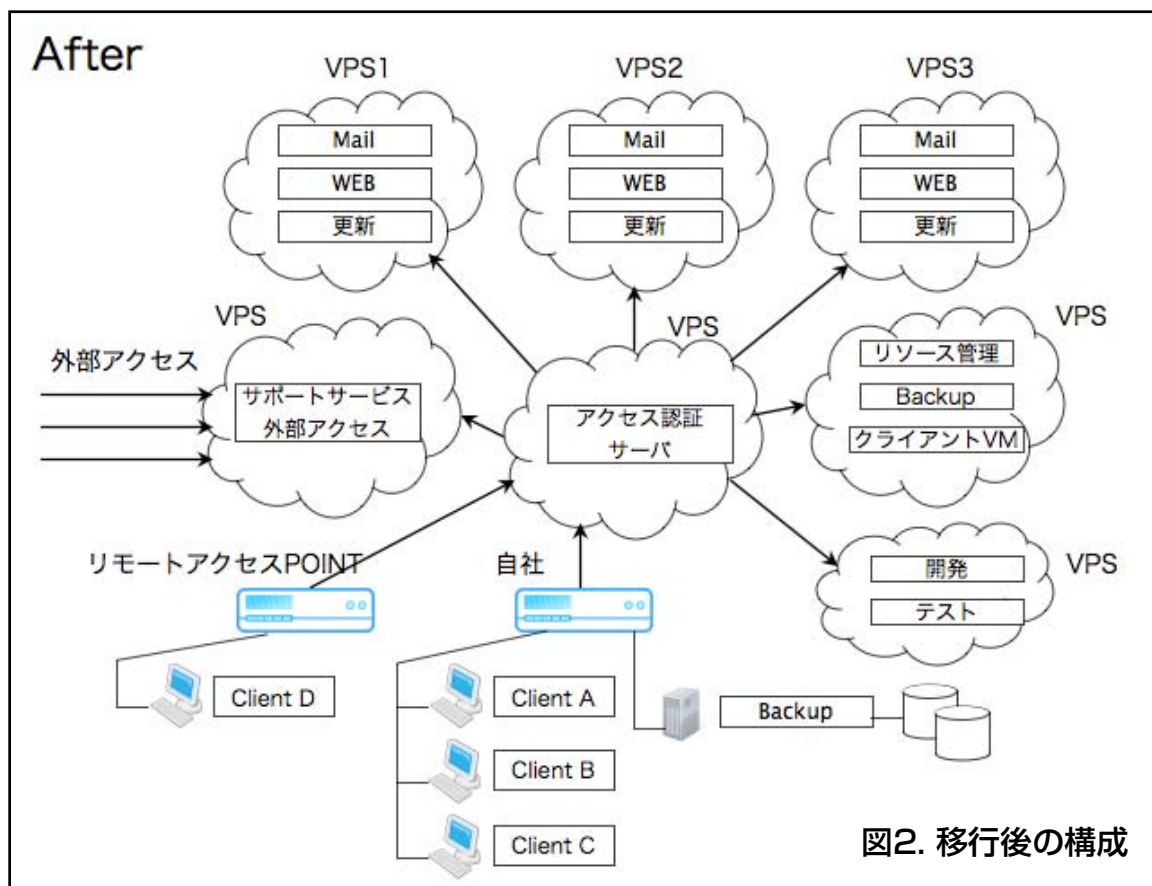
After

VPS1
Mail
WEB
更新

VPS2
Mail
WEB
更新

VPS3
Mail
WEB
更新

VPS
外部アクセス
サポートサービス
外部アクセス

VPS
アクセス認証
サーバ

VPS
リソース管理
Backup
クライアントVM

VPS
開発
テスト

リモートアクセスPOINT
自社

Client D
Client A
Client B
Client C
Backup

図2. 移行後の構成